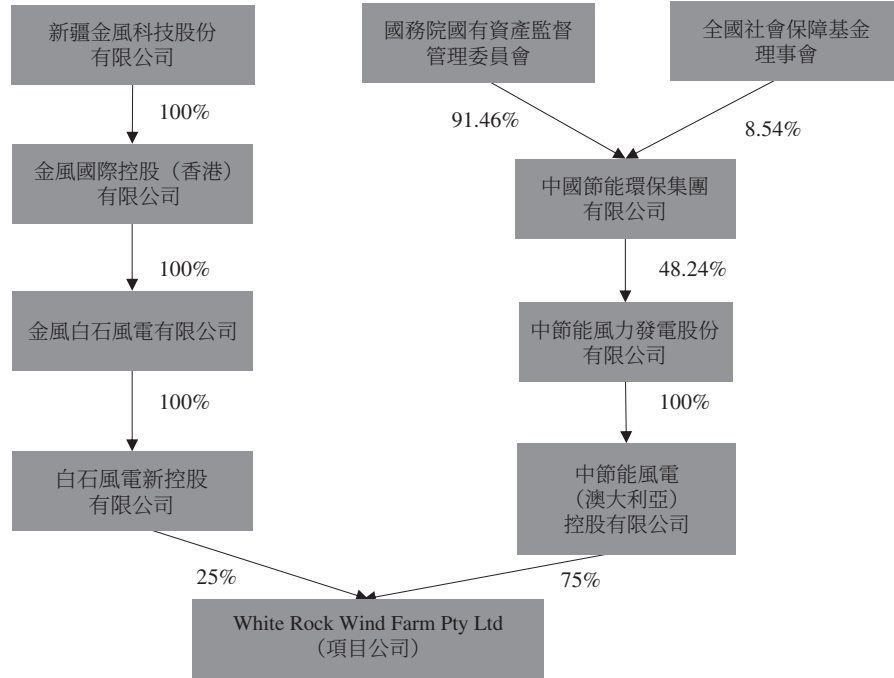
新疆金風科技股份有限公司

100%

金風國際控股（香港）有限公司

100%

金風白石風電有限公司

100%

白石風電新控股有限公司

25%

國務院國有資產監督管理委員會

全國社會保障基金理事會

91.46%

8.54%

中國節能環保集團有限公司

48.24%

中節能風力發電股份有限公司

100%

中節能風電（澳大利亞）控股有限公司

75%

White Rock Wind Farm Pty Ltd（項目公司）